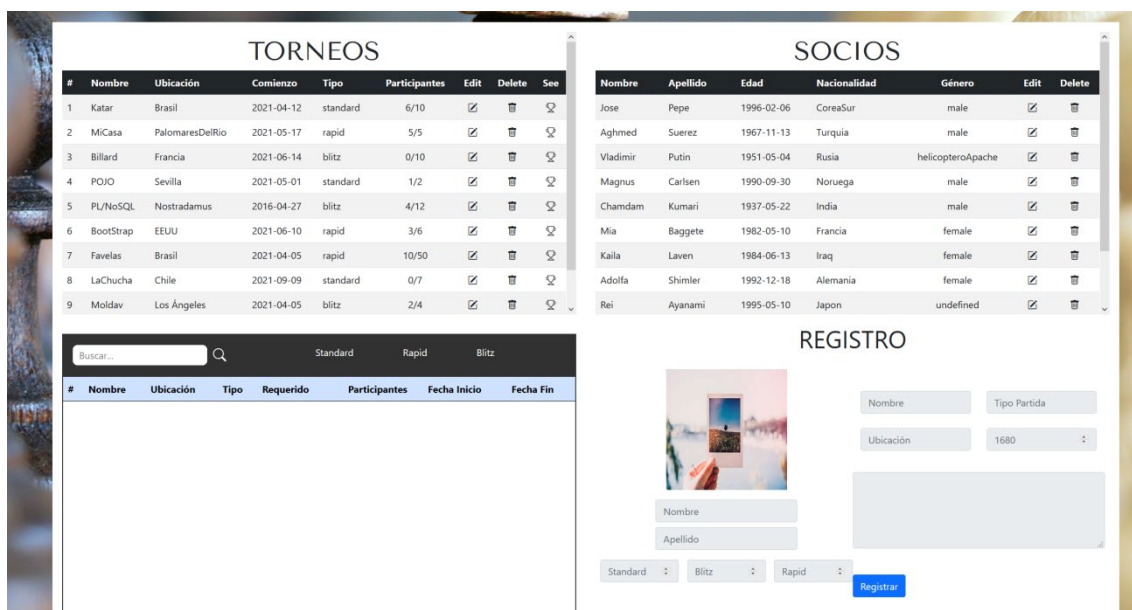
TORNEOS

| # | Nombre | Ubicación | Comienzo | Tipo | Participantes | Edit | Delete | See |
|---|---|---|---|---|---|---|---|---|
| 1 | Katar | Brasil | 2021-04-12 | standard | 6/10 | | | |
| 2 | MiCasa | PalomaresDelRio | 2021-05-17 | rapid | 5/5 | | | |
| 3 | Billard | Francia | 2021-06-14 | blitz | 0/10 | | | |
| 4 | POJO | Sevilla | 2021-05-01 | standard | 1/2 | | | |
| 5 | PL/NoSQL | Nostradamus | 2016-04-27 | blitz | 4/12 | | | |
| 6 | BootStrap | EEUU | 2021-06-10 | rapid | 3/6 | | | |
| 7 | Favelas | Brasil | 2021-04-05 | rapid | 10/50 | | | |
| 8 | LaChucha | Chile | 2021-09-09 | standard | 0/7 | | | |
| 9 | Moldav | Los Ángeles | 2021-04-05 | blitz | 2/4 | | | |

SOCIOS

| Nombre | Apellido | Edad | Nacionalidad | Género | Edit | Delete |
|---|---|---|---|---|---|---|
| Jose | Pepe | 1996-02-06 | CoreaSur | male | | |
| Aghmed | Suerez | 1967-11-13 | Turquia | male | | |
| Vladimir | Putin | 1951-05-04 | Rusia | helicopteroApache | | |
| Magnus | Carlsen | 1990-09-30 | Noruega | male | | |
| Chamdam | Kumari | 1937-05-22 | India | male | | |
| Mia | Baggete | 1982-05-10 | Francia | female | | |
| Kaila | Laven | 1984-06-13 | Iraq | female | | |
| Adolfa | Shimler | 1992-12-18 | Alemania | female | | |
| Rei | Ayanami | 1995-05-10 | Japon | undefined | | |

Buscar... Standard Rapid Blitz

| # | Nombre | Ubicación | Tipo | Requerido | Participantes | Fecha Inicio | Fecha Fin |
|---|---|---|---|---|---|---|---|

REGISTRO

Nombre
Apellido
Standard Blitz Rapid

Nombre Tipo Partida
Ubicación 1680

Registrar